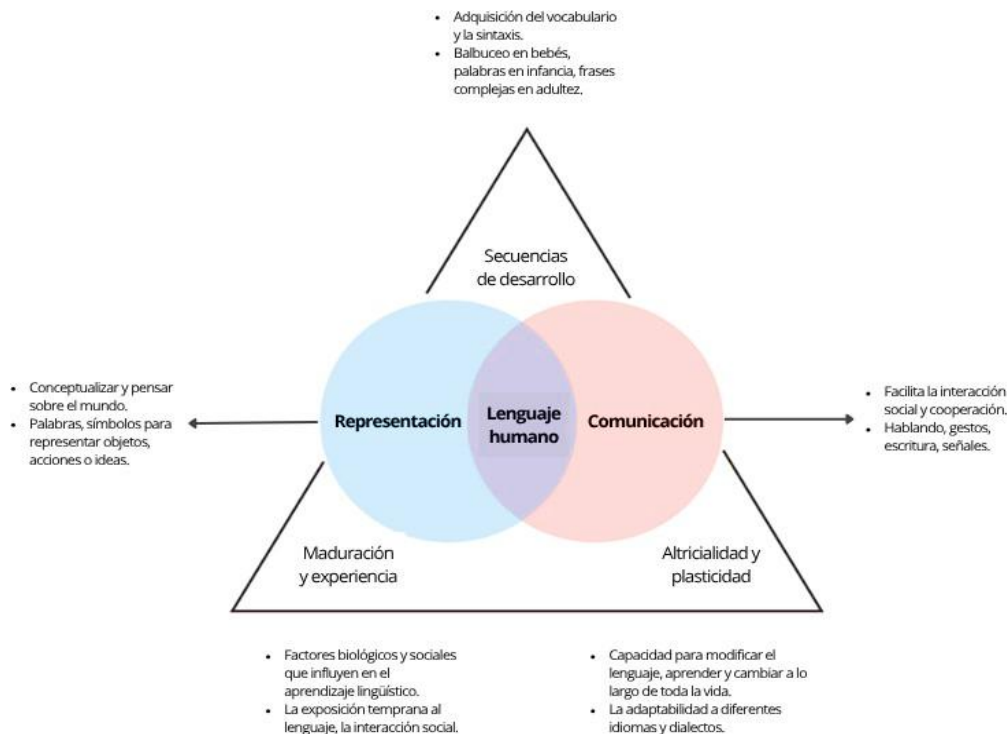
- Adquisición del vocabulario y la sintaxis.
- Balbuceo en bebés, palabras en infancia, frases complejas en adultez.

Secuencias de desarrollo

- Conceptualizar y pensar sobre el mundo.
- Palabras, símbolos para representar objetos, acciones o ideas.

Representación

Lenguaje humano

Comunicación

- Facilita la interacción social y cooperación.
- Hablando, gestos, escritura, señales.

Maduración y experiencia

Altricialidad y plasticidad

- Factores biológicos y sociales que influyen en el aprendizaje lingüístico.
- La exposición temprana al lenguaje, la interacción social.

- Capacidad para modificar el lenguaje, aprender y cambiar a lo largo de toda la vida.
- La adaptabilidad a diferentes idiomas y dialectos.